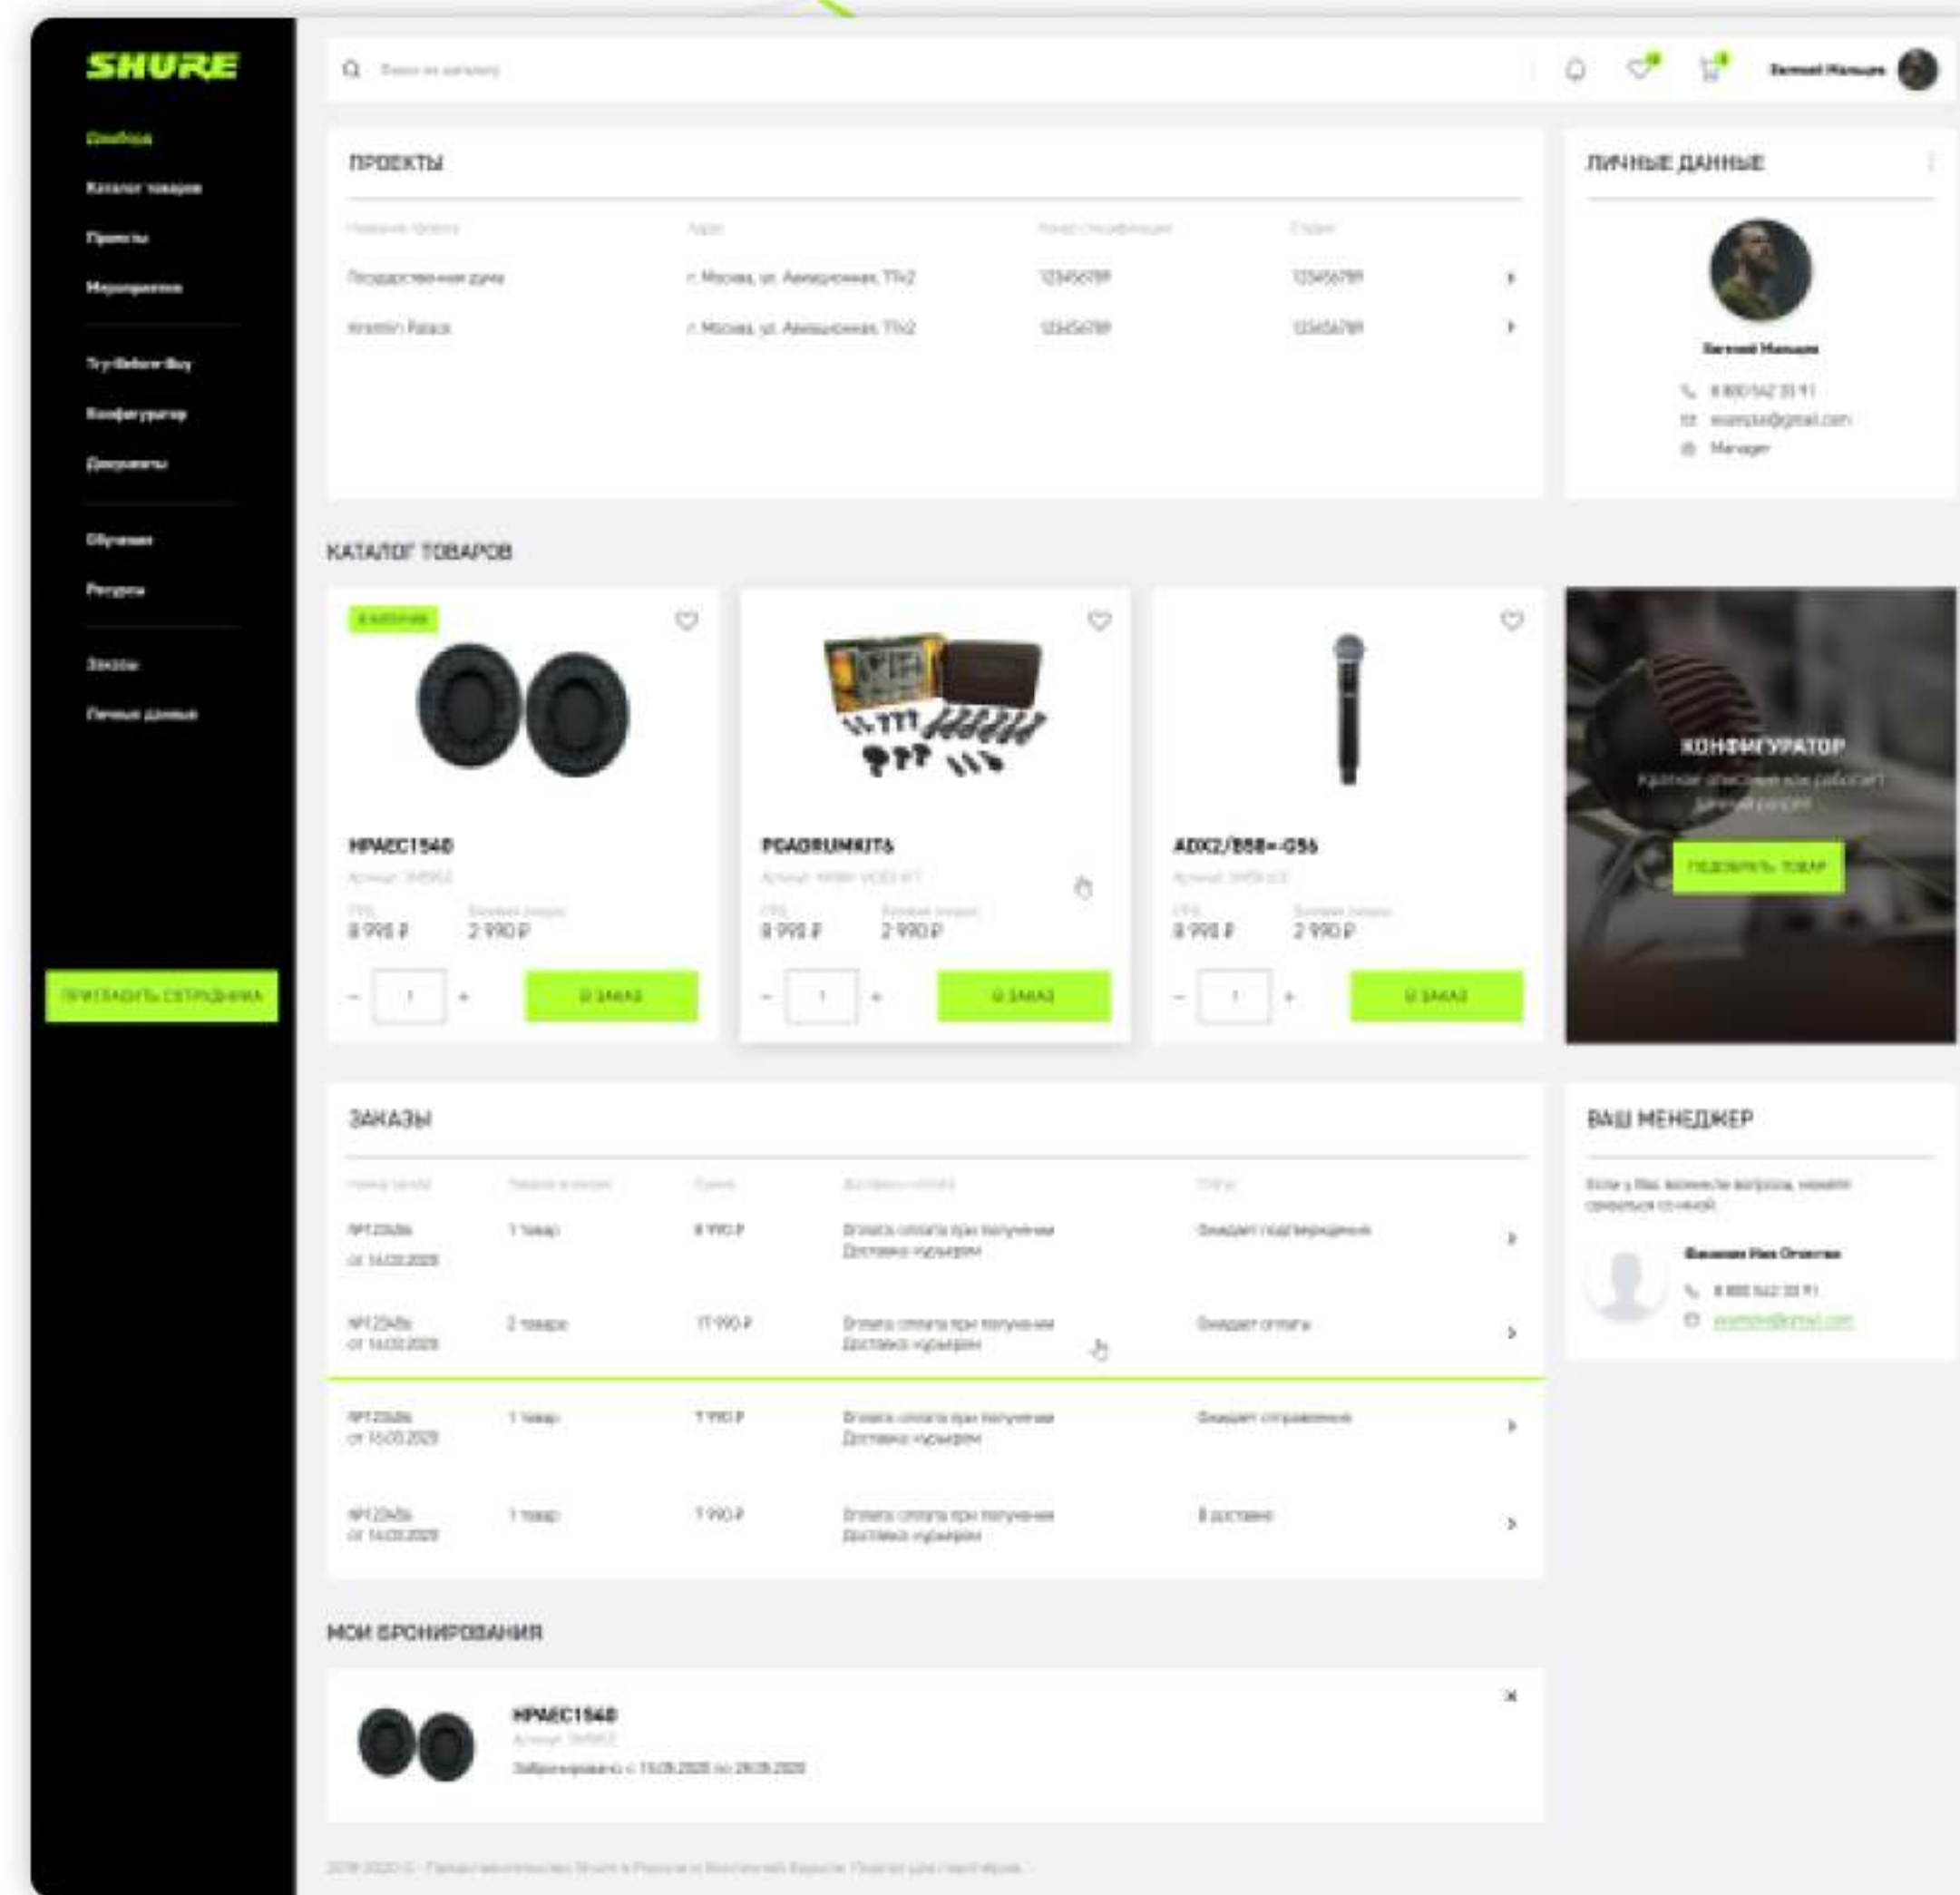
SHURE

Сводка
Каталог товаров
Проекты
Мероприятия

Try Before Buy
Конфигуратор
Документы

Обучение
Ресурсы

Заказы
Личные данные

ПРИГЛАСИТЬ СОТРУДНИКА

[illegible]

Евгений Мальцев

ПРОЕКТЫ

| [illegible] | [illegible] | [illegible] | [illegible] | |
|---|---|---|---|---|
| Государственная дума | г. Москва, ул. Авиационная, 77к2 | 123456789 | 123456789 | › |
| Kremlin Palace | г. Москва, ул. Авиационная, 77к2 | 123456789 | 123456789 | › |

ЛИЧНЫЕ ДАННЫЕ

Евгений Мальцев
8 800 542 33 91
example@gmail.com
Manager

КАТАЛОГ ТОВАРОВ

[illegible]

HPAEC1540
Артикул: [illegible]
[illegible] 8 990 ₽
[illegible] 2 990 ₽
– 1 +
В ЗАКАЗ

PGADRUMKIT6
Артикул: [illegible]
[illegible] 8 990 ₽
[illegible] 2 990 ₽
– 1 +
В ЗАКАЗ

ADX2/B58=-G56
Артикул: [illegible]
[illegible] 8 990 ₽
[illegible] 2 990 ₽
– 1 +
В ЗАКАЗ

КОНФИГУРАТОР
Краткое описание как работает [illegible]
ПОДОБРАТЬ ТОВАР

ЗАКАЗЫ

| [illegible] | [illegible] | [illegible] | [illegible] | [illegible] | |
|---|---|---|---|---|---|
| №123456 от 14.03.2020 | 1 товар | 8 990 ₽ | Оплата: оплата при получении Доставка курьером | Ожидает подтверждения | › |
| №123456 от 14.03.2020 | 2 товара | 17 990 ₽ | Оплата: оплата при получении Доставка курьером | Ожидает оплаты | › |
| №123456 от 15.03.2020 | 1 товар | 7 990 ₽ | Оплата: оплата при получении Доставка курьером | Ожидает отправления | › |
| №123456 от 14.03.2020 | 1 товар | 7 990 ₽ | Оплата: оплата при получении Доставка курьером | В доставке | › |

ВАШ МЕНЕДЖЕР

Если у Вас возникли вопросы, можете связаться со мной

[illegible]
8 800 542 33 91
example@gmail.com

МОИ БРОНИРОВАНИЯ

HPAEC1540
Артикул: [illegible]
Забронировано с 15.05.2020 по 28.05.2020

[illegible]